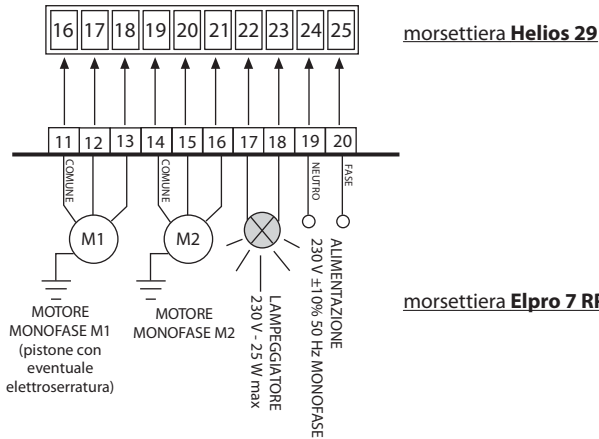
| 16 | 17 | 18 | 19 | 20 | 21 | 22 | 23 | 24 | 25 |
|---|---|---|---|---|---|---|---|---|---|

morsettiera **Helios 29**

| 11 | 12 | 13 | 14 | 15 | 16 | 17 | 18 | 19 | 20 |
|---|---|---|---|---|---|---|---|---|---|

COMUNE

COMUNE

NEUTRO

FASE

M1

M2

MOTORE MONOFASE M1 (pistone con eventuale elettroserratura)

MOTORE MONOFASE M2

LAMPEGGIATORE 230 V - 25 W max

ALIMENTAZIONE 230 V ±10% 50 Hz MONOFASE

morsettiera **Elpro 7 RF**